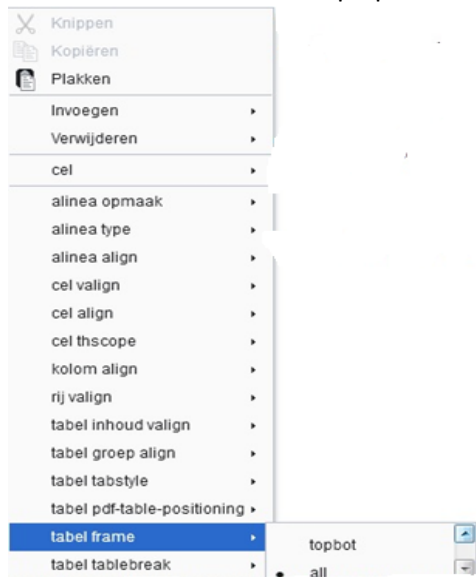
Knippen
Kopiëren
Plakken
Invoegen
Verwijderen
cel
alinea opmaak
alinea type
alinea align
cel valign
cel align
cel thscope
kolom align
rij valign
tabel inhoud valign
tabel groep align
tabel tabstyle
tabel pdf-table-positioning
tabel frame
tabel tablebreak

topbot
all